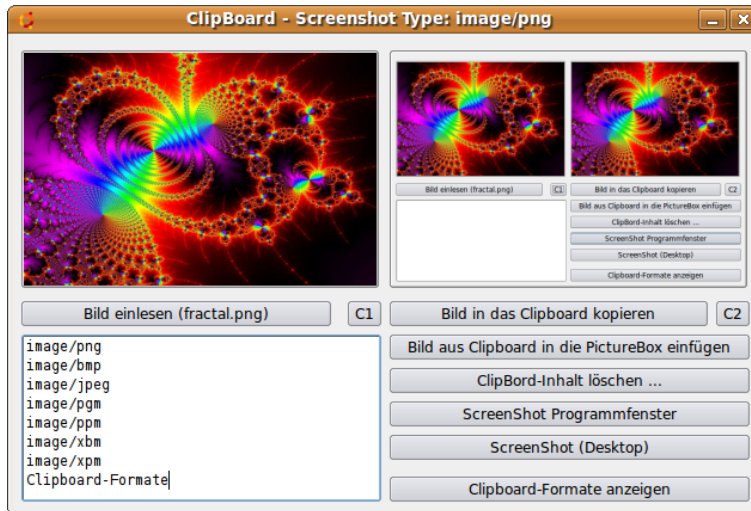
ClipBoard - Screenshot Type: image/png

Bild einlesen (fractal.png)
C1
Bild in das Clipboard kopieren
C2
Bild aus Clipboard in die PictureBox einfügen
ClipBord-Inhalt löschen ...
ScreenShot Programmfenster
ScreenShot (Desktop)
Clipboard-Formate anzeigen

Bild einlesen (fractal.png)
C1
Bild in das Clipboard kopieren
C2
image/png
image/bmp
image/jpeg
image/pgm
image/ppm
image/xbm
image/xpm
Clipboard-Formate
Bild aus Clipboard in die PictureBox einfügen
ClipBord-Inhalt löschen ...
ScreenShot Programmfenster
ScreenShot (Desktop)
Clipboard-Formate anzeigen